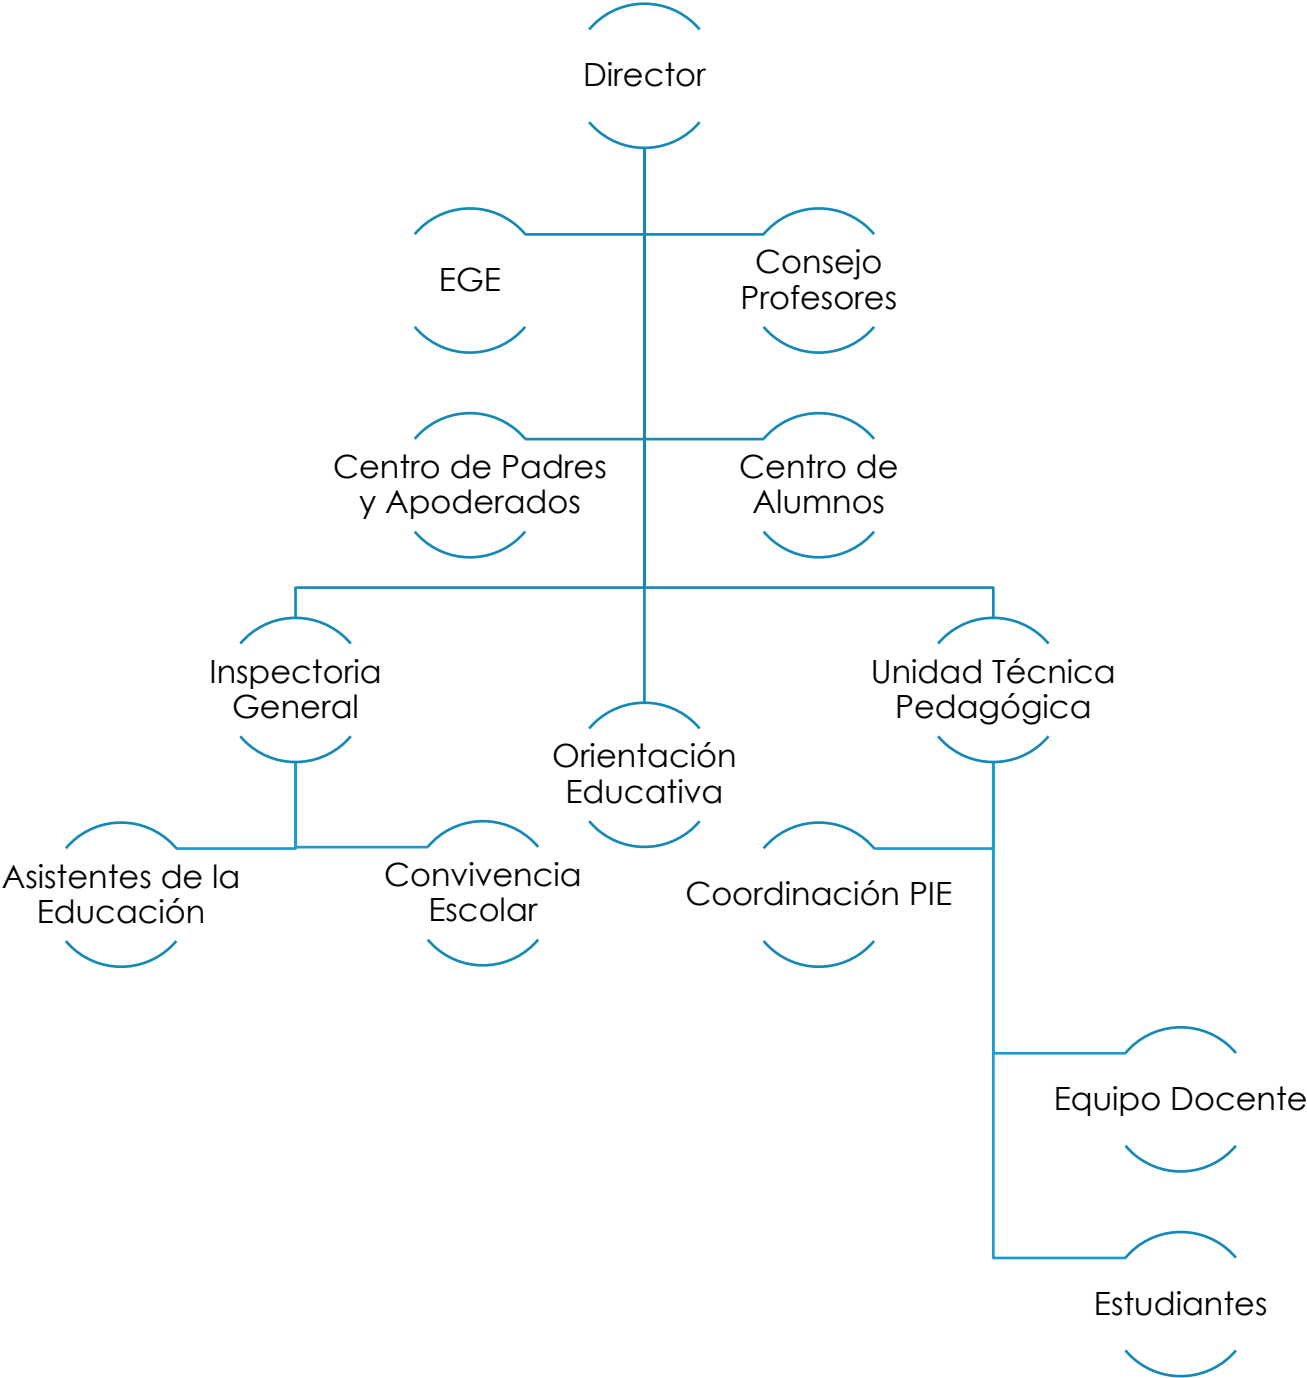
Director

EGE

Consejo Profesores

Centro de Padres y Apoderados

Centro de Alumnos

Inspectoria General

Orientación Educativa

Unidad Técnica Pedagógica

Asistentes de la Educación

Convivencia Escolar

Coordinación PIE

Equipo Docente

Estudiantes